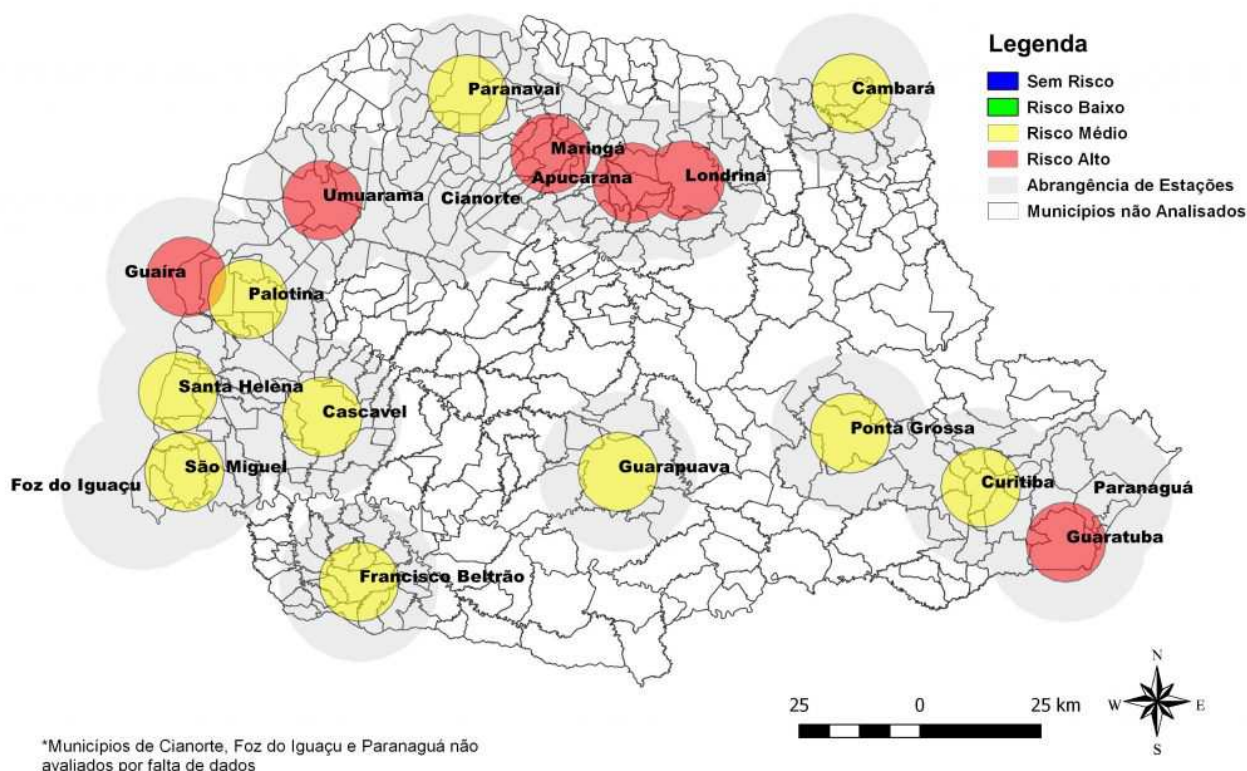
Legenda
Sem Risco
Risco Baixo
Risco Médio
Risco Alto
Abrangência de Estações
Municípios não Analisados

Paranavaí
Cambará
Maringá
Apucarana
Londrina
Umuarama
Cianorte
Guaíra
Palotina
Santa Helena
Cascavel
São Miguel
Foz do Iguaçu
Guarapuava
Ponta Grossa
Curitiba
Paranaguá
Guaratuba
Francisco Beltrão

25 0 25 km

N
W E
S

*Municípios de Cianorte, Foz do Iguaçu e Paranaguá não avaliados por falta de dados